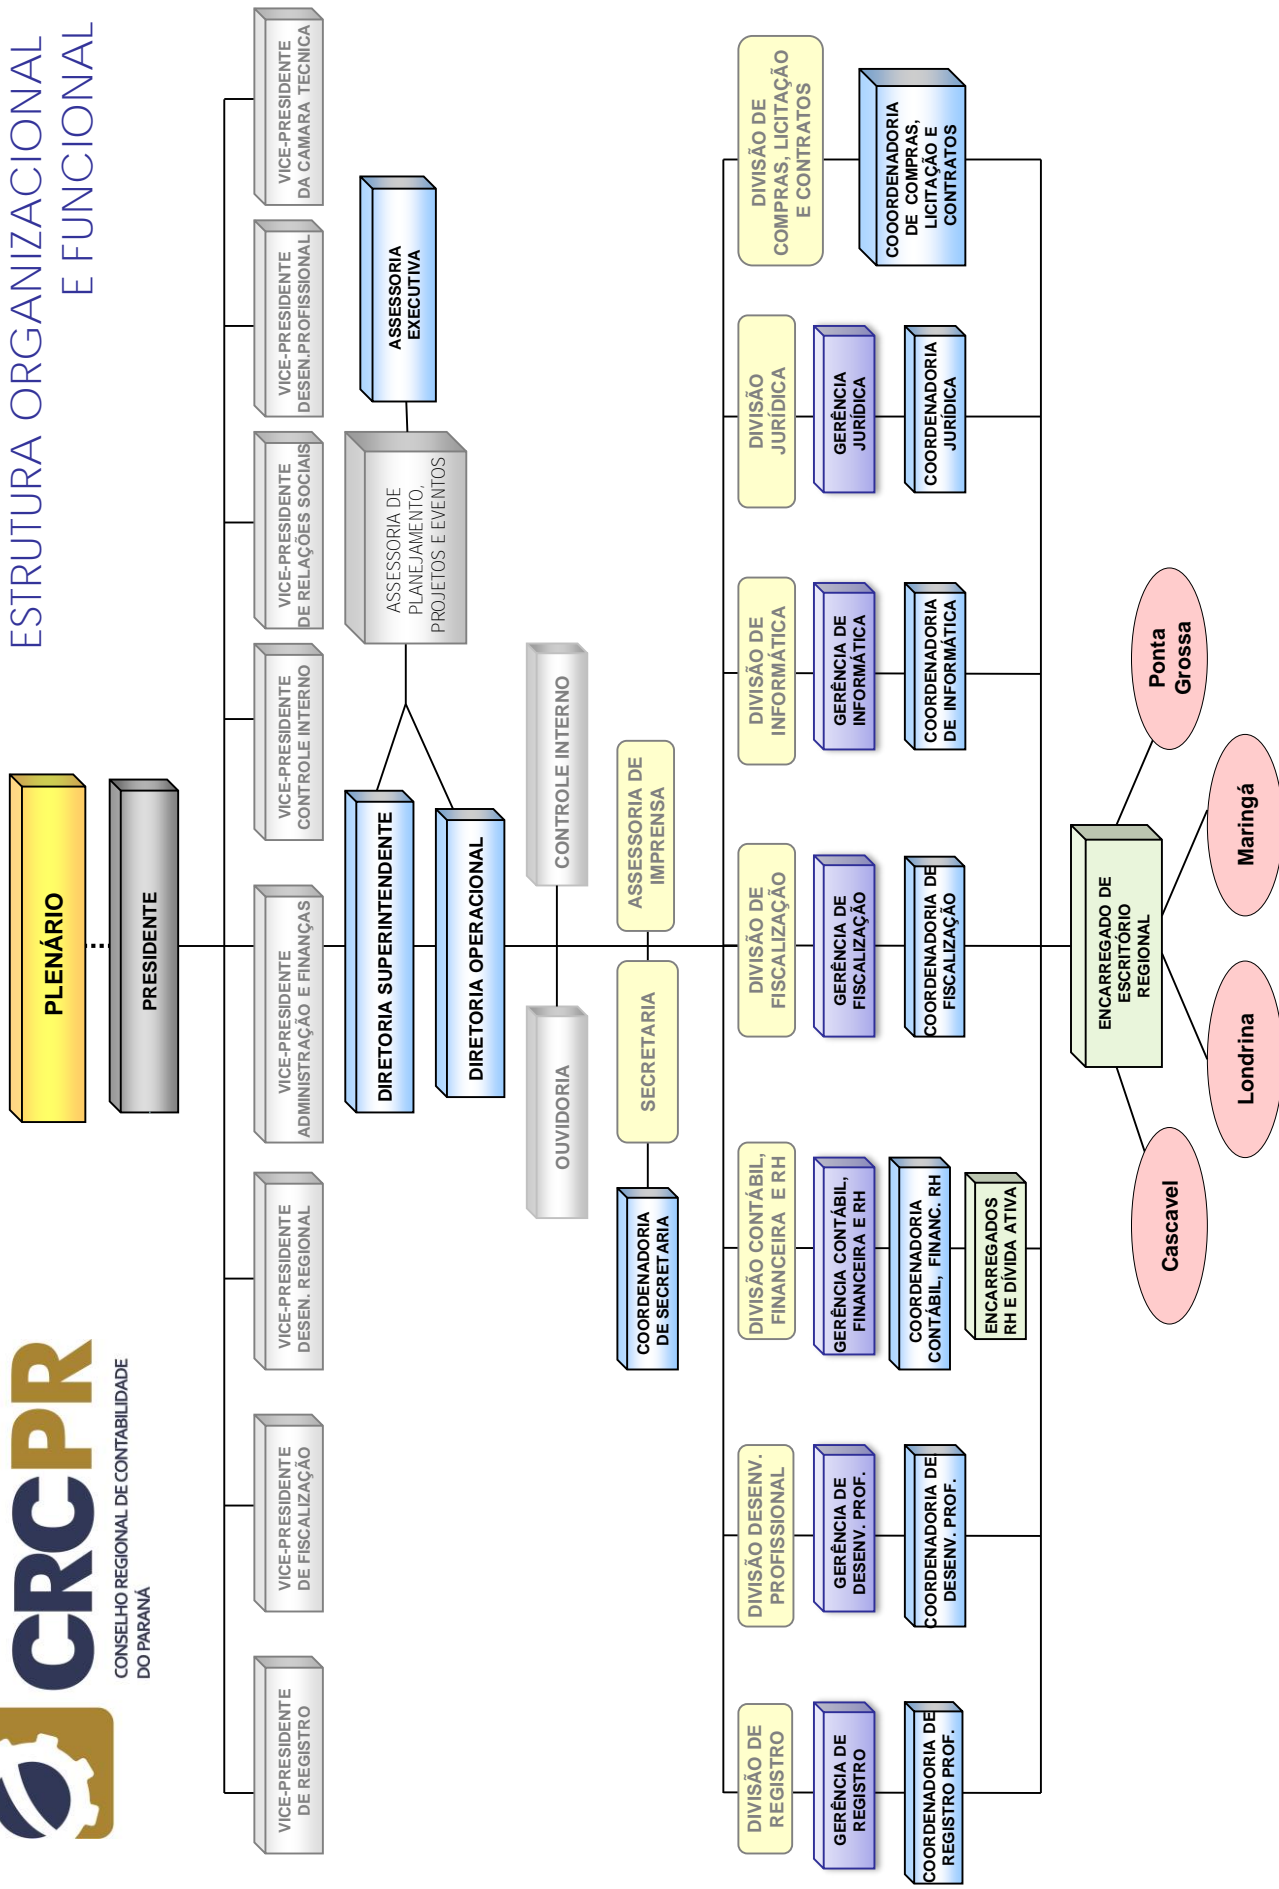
ESTRUTURA ORGANIZACIONAL E FUNCIONAL

CRCPR
CONSELHO REGIONAL DE CONTABILIDADE DO PARANÁ

PLENÁRIO

PRESIDENTE

VICE-PRESIDENTE DA CAMARA TECNICA

VICE-PRESIDENTE DESEN.PROFISSIONAL

VICE-PRESIDENTE DE RELAÇÕES SOCIAIS

VICE-PRESIDENTE CONTROLE INTERNO

VICE-PRESIDENTE ADMINISTRAÇÃO E FINANÇAS

VICE-PRESIDENTE DESEN. REGIONAL

VICE-PRESIDENTE DE FISCALIZAÇÃO

VICE-PRESIDENTE DE REGISTRO

ASSESSORIA EXECUTIVA

ASSESSORIA DE PLANEJAMENTO, PROJETOS E EVENTOS

DIRETORIA SUPERINTENDENTE

DIRETORIA OPERACIONAL

CONTROLE INTERNO

OUVIDORIA

ASSESSORIA DE IMPRENSA

SECRETARIA

COORDENADORIA DE SECRETARIA

DIVISÃO DE COMPRAS, LICITAÇÃO E CONTRATOS

COOORDENADORIA DE COMPRAS, LICITAÇÃO E CONTRATOS

DIVISÃO JURÍDICA

GERÊNCIA JURÍDICA

COORDENADORIA JURÍDICA

DIVISÃO DE INFORMÁTICA

GERÊNCIA DE INFORMÁTICA

COORDENADORIA DE INFORMÁTICA

DIVISÃO DE FISCALIZAÇÃO

GERÊNCIA DE FISCALIZAÇÃO

COORDENADORIA DE FISCALIZAÇÃO

DIVISÃO CONTÁBIL, FINANCEIRA E RH

GERÊNCIA CONTÁBIL, FINANCEIRA E RH

COORDENADORIA CONTÁBIL, FINANC. RH

ENCARREGADOS RH E DÍVIDA ATIVA

DIVISÃO DESENV. PROFISSIONAL

GERÊNCIA DE DESENV. PROF.

COORDENADORIA DE DESENV. PROF.

DIVISÃO DE REGISTRO

GERÊNCIA DE REGISTRO

COORDENADORIA DE REGISTRO PROF.

ENCARREGADO DE ESCRITÓRIO REGIONAL

Ponta Grossa

Maringá

Londrina

Cascavel